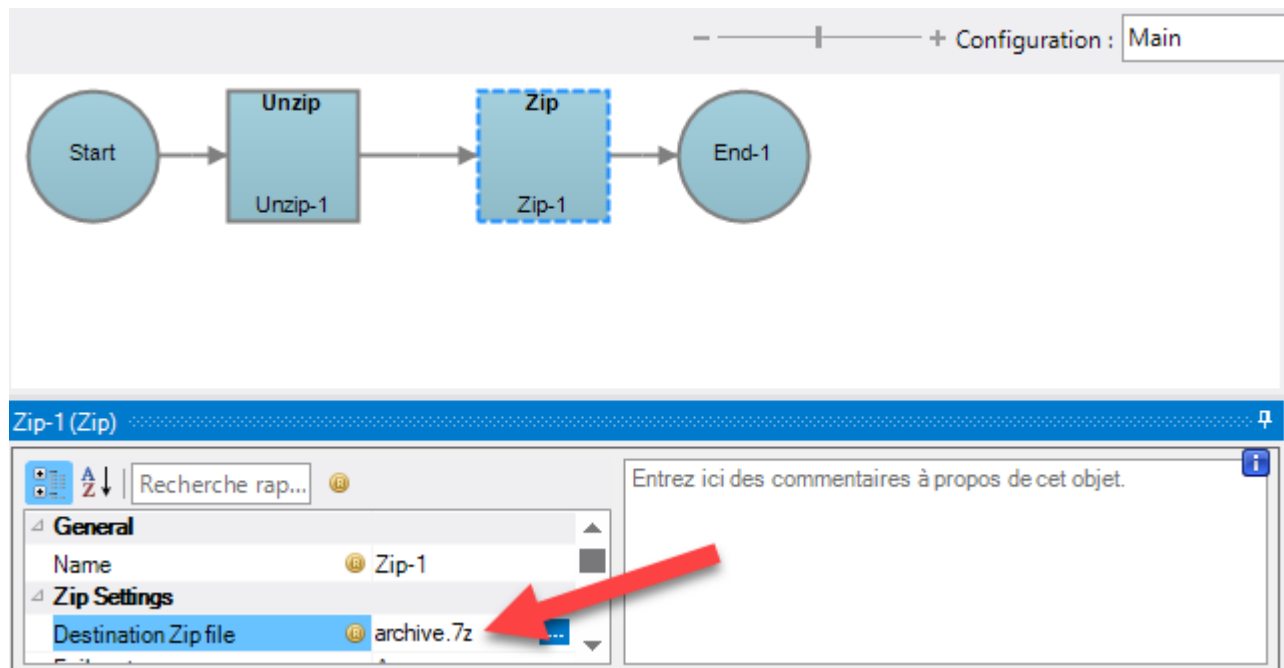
− + Configuration : Main

Start
Unzip
Unzip-1
Zip
Zip-1
End-1

Zip-1 (Zip)

Recherche rap...

Entrez ici des commentaires à propos de cet objet.

General
Name Zip-1
Zip Settings
Destination Zip file archive.7z
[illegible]